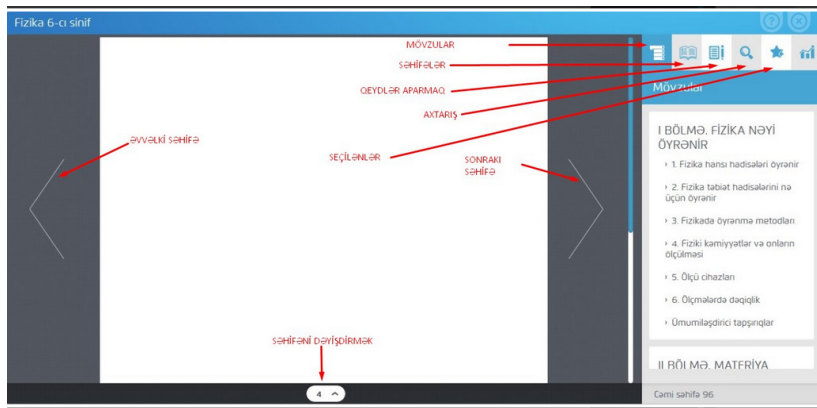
Fizika 6-cı sinif

MÖVZULAR

SƏHİFƏLƏR

QEYDLƏR APARMAQ

AXTARIŞ

ƏVVƏLKİ SƏHİFƏ

SEÇİLƏNLƏR

SONRAKI SƏHİFƏ

SƏHİFƏNİ DƏYİŞDİRMƏK

4

Mövzular

I BÖLMƏ. FİZİKA NƏYİ ÖYRƏNİR

› 1. Fizika hansı hadisələri öyrənir

› 2. Fizika təbiət hadisələrini nə üçün öyrənir

› 3. Fizikada öyrənmə metodları

› 4. Fiziki kəmiyyətlər və onların ölçülməsi

› 5. Ölçü cihazları

› 6. Ölçmələrdə dəqiqlik

› Ümumiləşdirici tapşırıqlar

II BÖLMƏ. MATERİYA

Cəmi səhifə 96